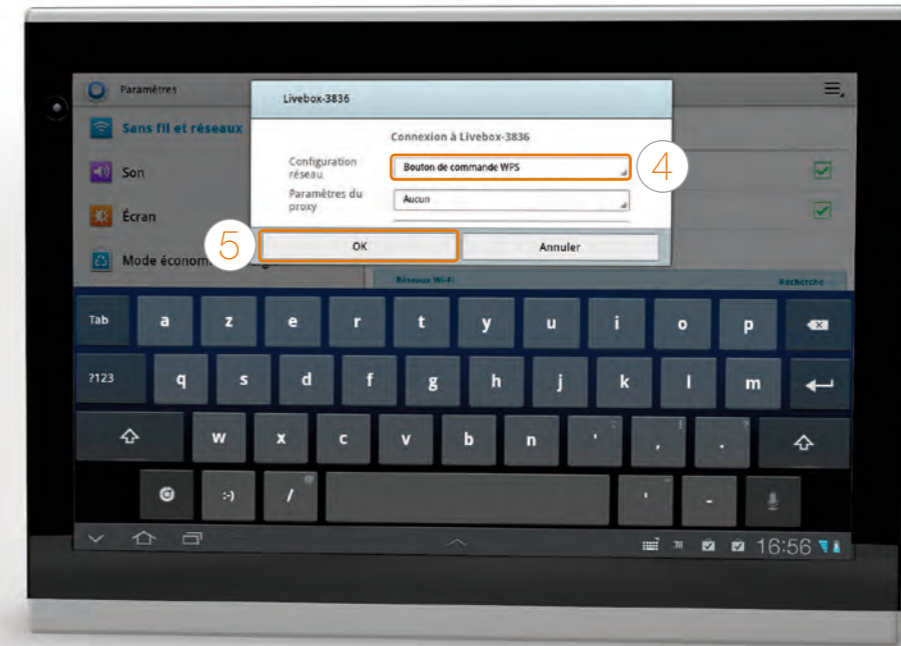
Paramètres

Sans fil et réseaux

Son

Écran

Mode économ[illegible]

Livebox-3836

Connexion à Livebox-3836

Configuration réseau

Bouton de commande WPS

4

Paramètres du proxy

Aucun

5

OK

Annuler

Réseaux Wi-Fi

Recherche

Tab a z e r t y u i o p

?123 q s d f g h j k l m

w x c v b n ' , .

:-) /

16:56